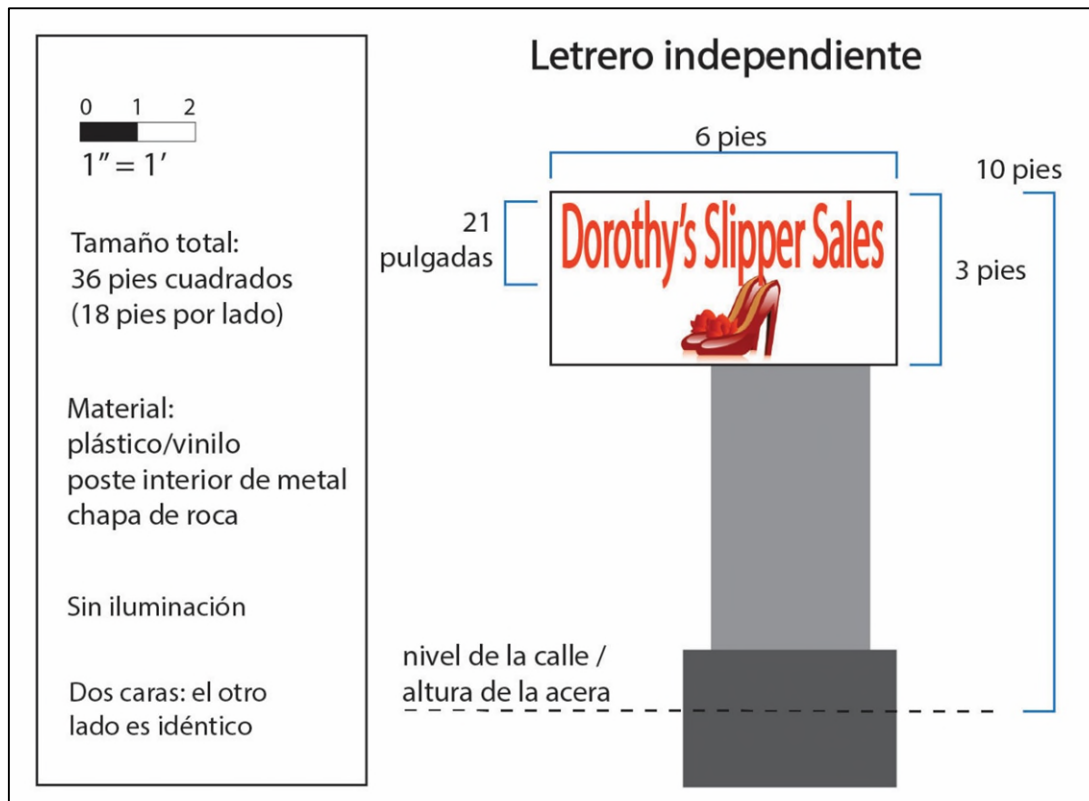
0 1 2
1″ = 1′

Tamaño total:
36 pies cuadrados
(18 pies por lado)

Material:
plástico/vinilo
poste interior de metal
chapa de roca

Sin iluminación

Dos caras: el otro lado es idéntico

Letrero independiente

6 pies

10 pies

21 pulgadas

Dorothy's Slipper Sales

3 pies

nivel de la calle / altura de la acera